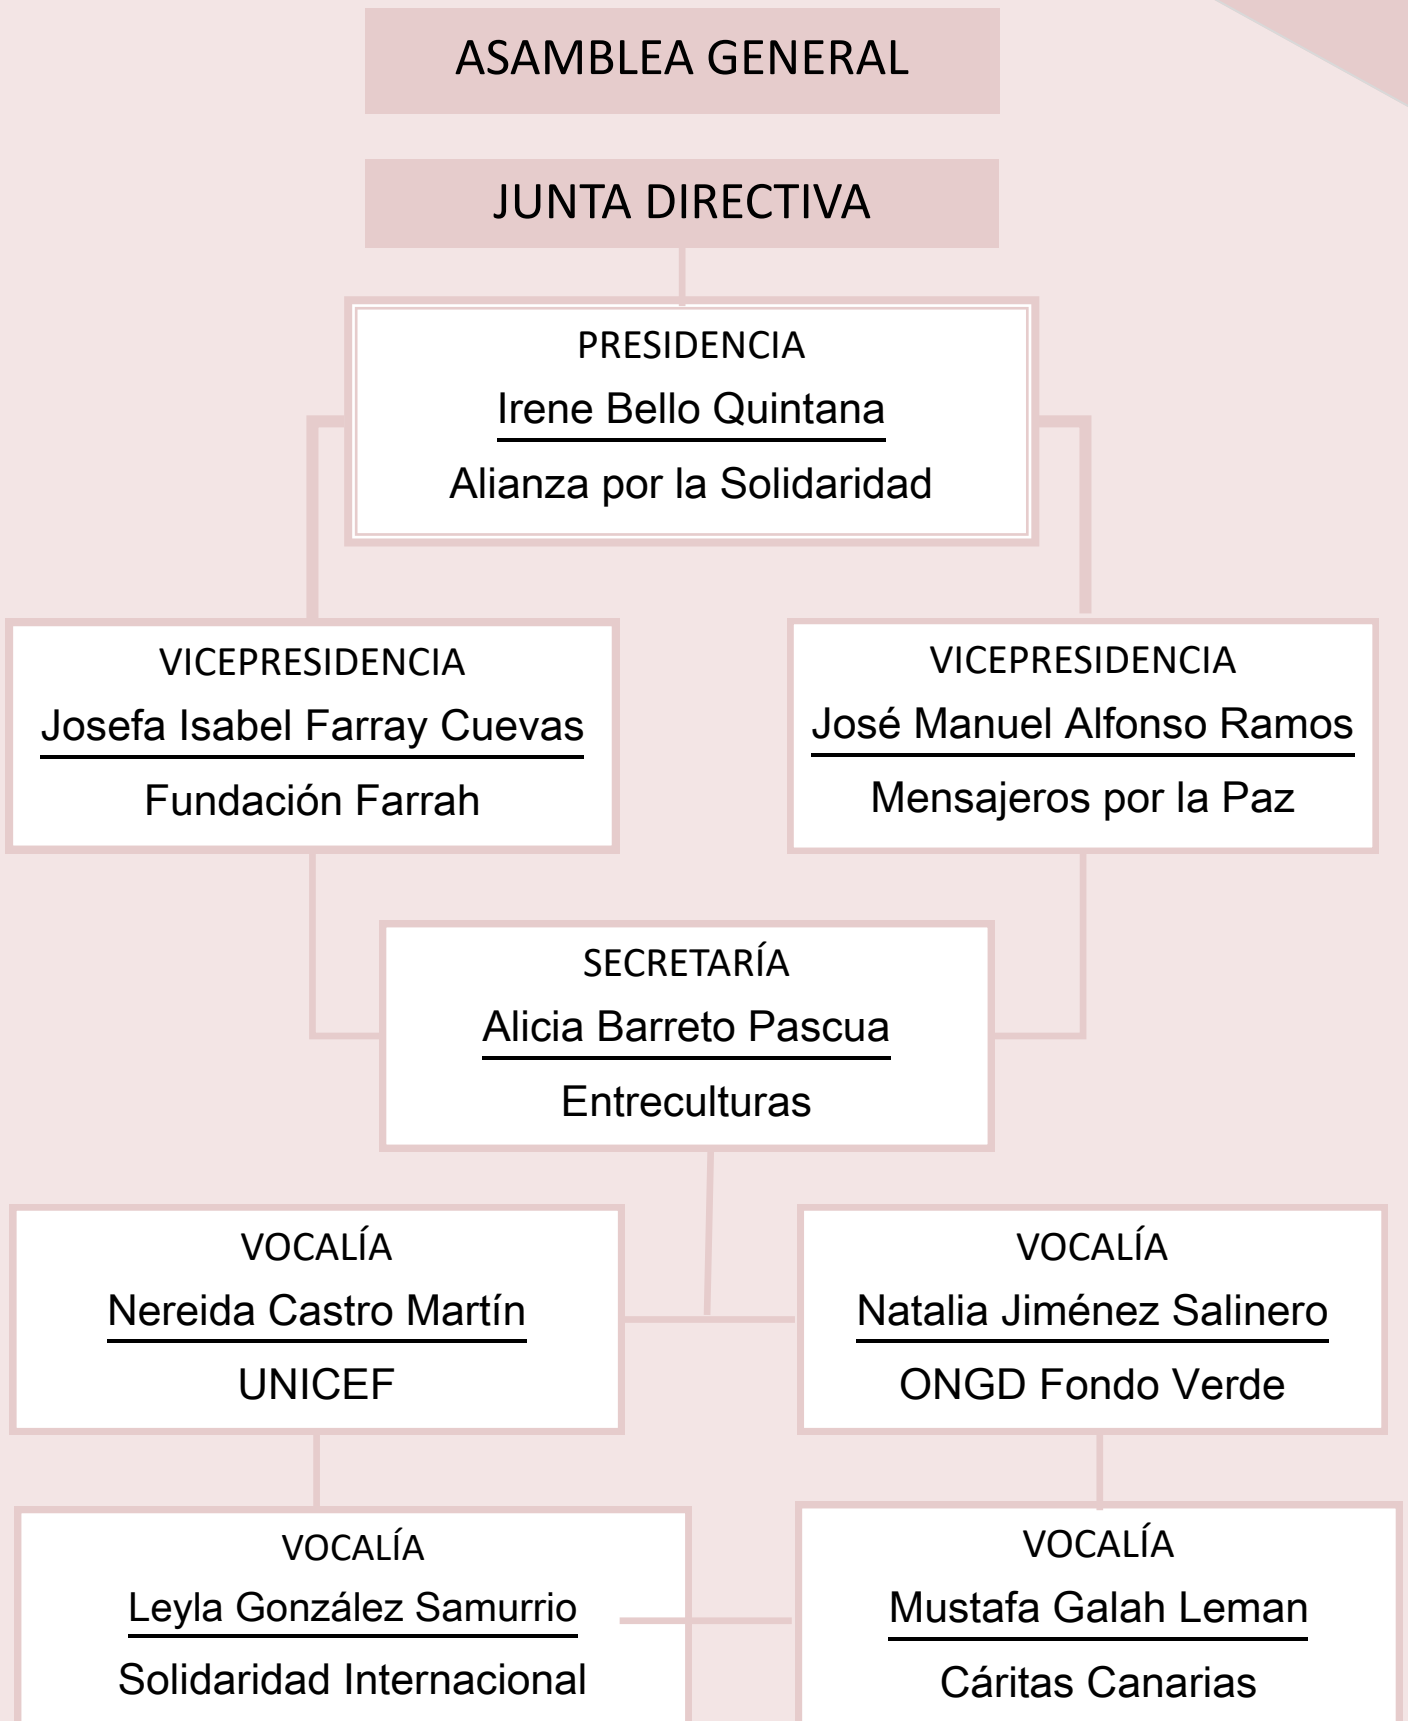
ASAMBLEA GENERAL

JUNTA DIRECTIVA

PRESIDENCIA
Irene Bello Quintana
Alianza por la Solidaridad

VICEPRESIDENCIA
Josefa Isabel Farray Cuevas
Fundación Farrah

VICEPRESIDENCIA
José Manuel Alfonso Ramos
Mensajeros por la Paz

SECRETARÍA
Alicia Barreto Pascua
Entreculturas

VOCALÍA
Nereida Castro Martín
UNICEF

VOCALÍA
Natalia Jiménez Salinero
ONGD Fondo Verde

VOCALÍA
Leyla González Samurrio
Solidaridad Internacional

VOCALÍA
Mustafa Galah Leman
Cáritas Canarias